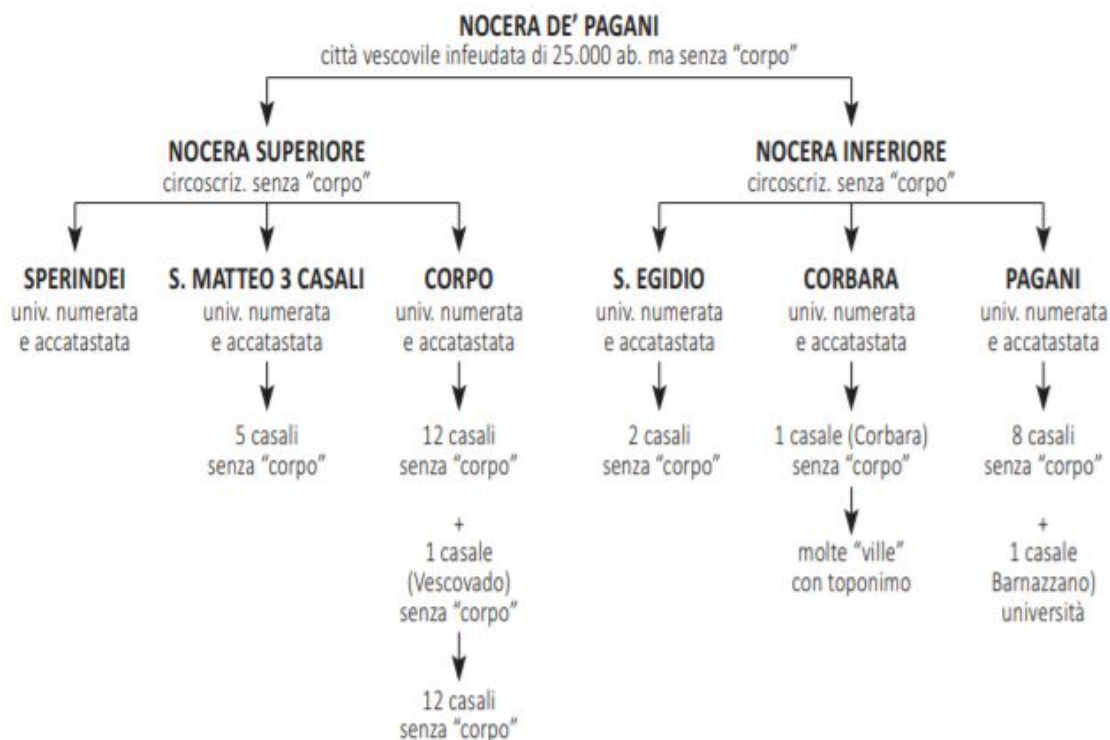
NOCERA DE' PAGANI
città vescovile infeudata di 25.000 ab. ma senza "corpo"

NOCERA SUPERIORE
circoscriz. senza "corpo"

NOCERA INFERIORE
circoscriz. senza "corpo"

SPERINDEI
univ. numerata e accatastata

S. MATTEO 3 CASALI
univ. numerata e accatastata

5 casali senza "corpo"

CORPO
univ. numerata e accatastata

12 casali senza "corpo"

+
1 casale (Vescovado) senza "corpo"

12 casali senza "corpo"

S. EGIDIO
univ. numerata e accatastata

2 casali senza "corpo"

CORBARA
univ. numerata e accatastata

1 casale (Corbara) senza "corpo"

molte "ville" con toponimo

PAGANI
univ. numerata e accatastata

8 casali senza "corpo"

+
1 casale Barnazzano) università